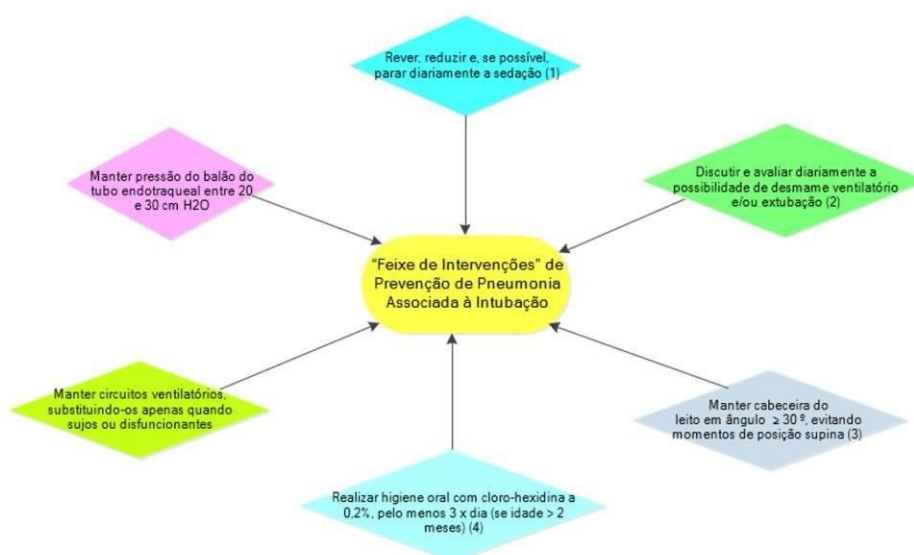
Rever, reduzir e, se possível, parar diariamente a sedação (1)

Manter pressão do balão do tubo endotraqueal entre 20 e 30 cm H2O

Discutir e avaliar diariamente a possibilidade de desmame ventilatório e/ou extubação (2)

"Feixe de Intervenções" de Prevenção de Pneumonia Associada à Intubação

Manter circuitos ventilatórios, substituindo-os apenas quando sujos ou disfuncionantes

Manter cabeceira do leito em ângulo $\geq 30$ º, evitando momentos de posição supina (3)

Realizar higiene oral com cloro-hexidina a 0,2%, pelo menos 3 x dia (se idade > 2 meses) (4)